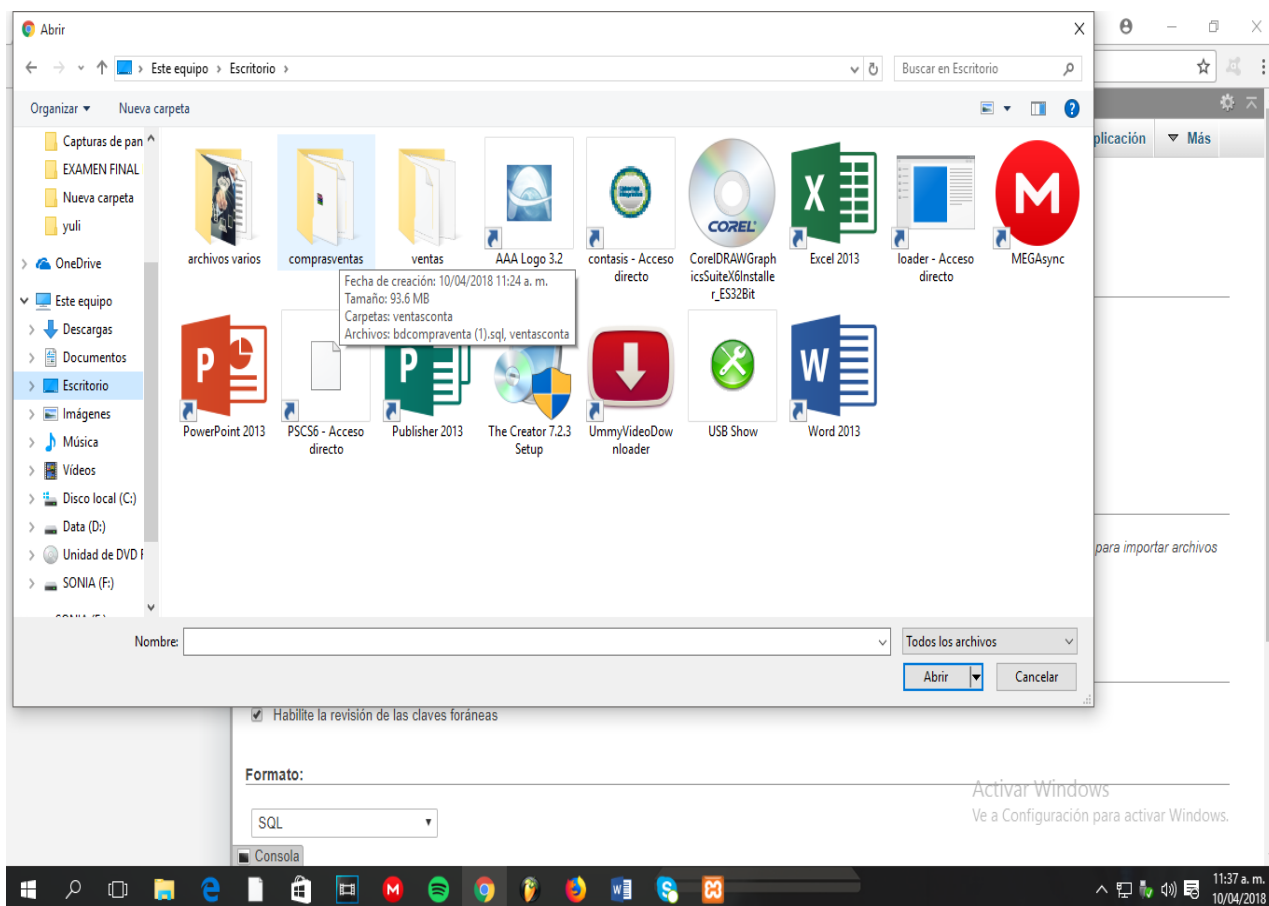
Abrir

Este equipo › Escritorio ›

Buscar en Escritorio

Organizar ▾ Nueva carpeta

Capturas de pan
EXAMEN FINAL
Nueva carpeta
yuli
OneDrive
Este equipo
Descargas
Documentos
Escritorio
Imágenes
Música
Vídeos
Disco local (C:)
Data (D:)
Unidad de DVD I
SONIA (F:)

archivos varios
comprasventas
ventas
AAA Logo 3.2
contasis - Acceso directo
CorelDRAWGraphicsSuiteX6Installer_ES32Bit
Excel 2013
loader - Acceso directo
MEGAsync

Fecha de creación: 10/04/2018 11:24 a. m.
Tamaño: 93.6 MB
Carpetas: ventasconta
Archivos: bdcompraventa (1).sql, ventasconta

PowerPoint 2013
PSCS6 - Acceso directo
Publisher 2013
The Creator 7.2.3 Setup
UmmyVideoDownloader
USB Show
Word 2013

Nombre:
Todos los archivos
Abrir
Cancelar

plicación
▾ Más

para importar archivos

Habilite la revisión de las claves foráneas

Formato:

SQL

Consola

Activar Windows
Ve a Configuración para activar Windows.

11:37 a. m.
10/04/2018